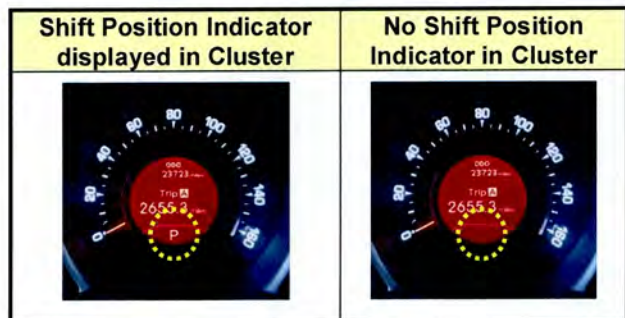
| Shift Position Indicator displayed in Cluster | No Shift Position Indicator in Cluster |
|---|---|
| 0 20 40 60 80 100 120 140 160 ODO 23723 Trip A 2655.3 P | 0 20 40 60 80 100 120 140 160 ODO 23723 Trip A 2655.3 |